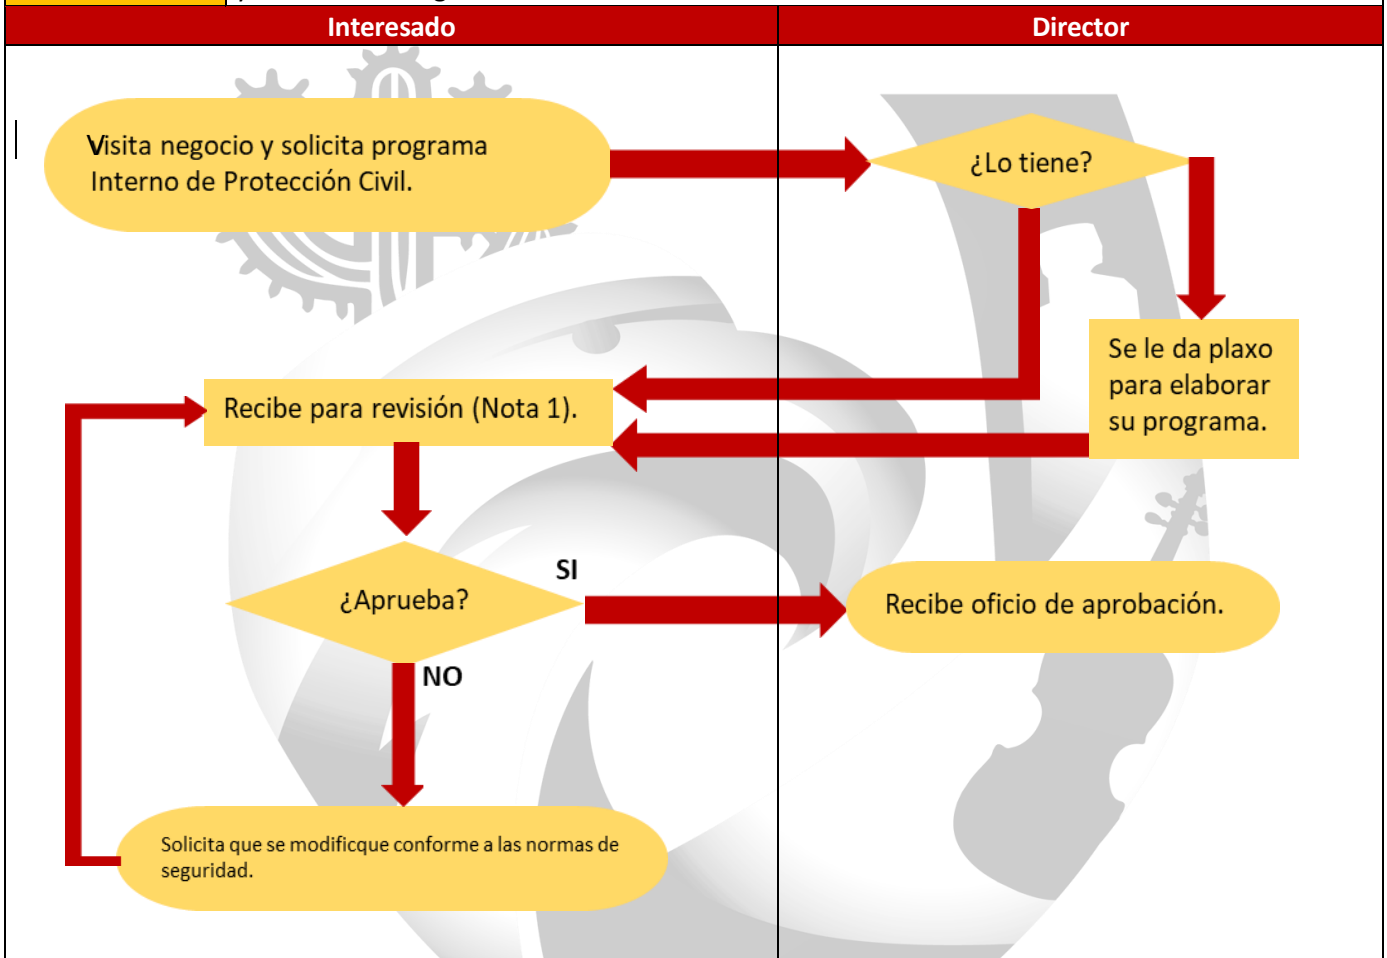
| Interesado | Director |
|---|---|

Visita negocio y solicita programa Interno de Protección Civil.

¿Lo tiene?

Se le da plaxo para elaborar su programa.

Recibe para revisión (Nota 1).

¿Aprueba?

SI

Recibe oficio de aprobación.

NO

Solicita que se modificque conforme a las normas de seguridad.